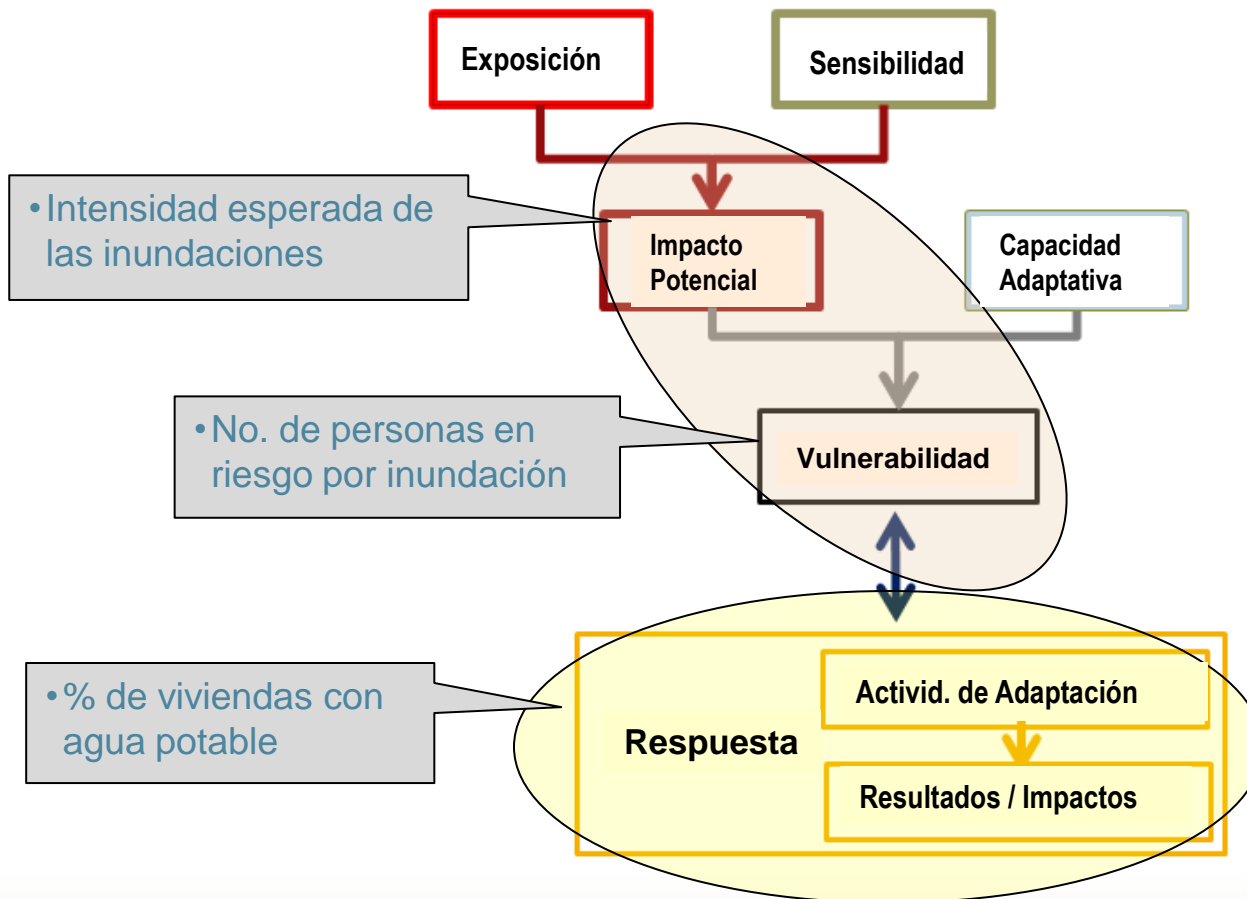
Exposición

Sensibilidad

• Intensidad esperada de las inundaciones

Impacto Potencial

Capacidad Adaptativa

• No. de personas en riesgo por inundación

Vulnerabilidad

• % de viviendas con agua potable

Respuesta

Activid. de Adaptación

Resultados / Impactos